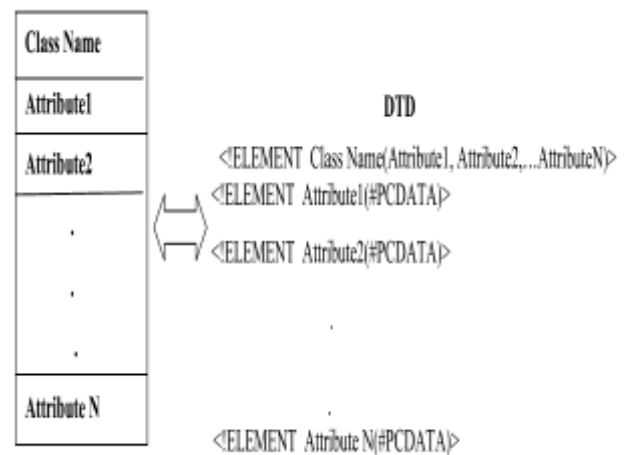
Class Name

Attribute1

Attribute2

.

.

.

Attribute N

DTD

<!ELEMENT Class Name(Attribute1, Attribute2,...AttributeN)>

<!ELEMENT Attribute1(#PCDATA)>

<!ELEMENT Attribute2(#PCDATA)>

.

.

<!ELEMENT Attribute N(#PCDATA)>